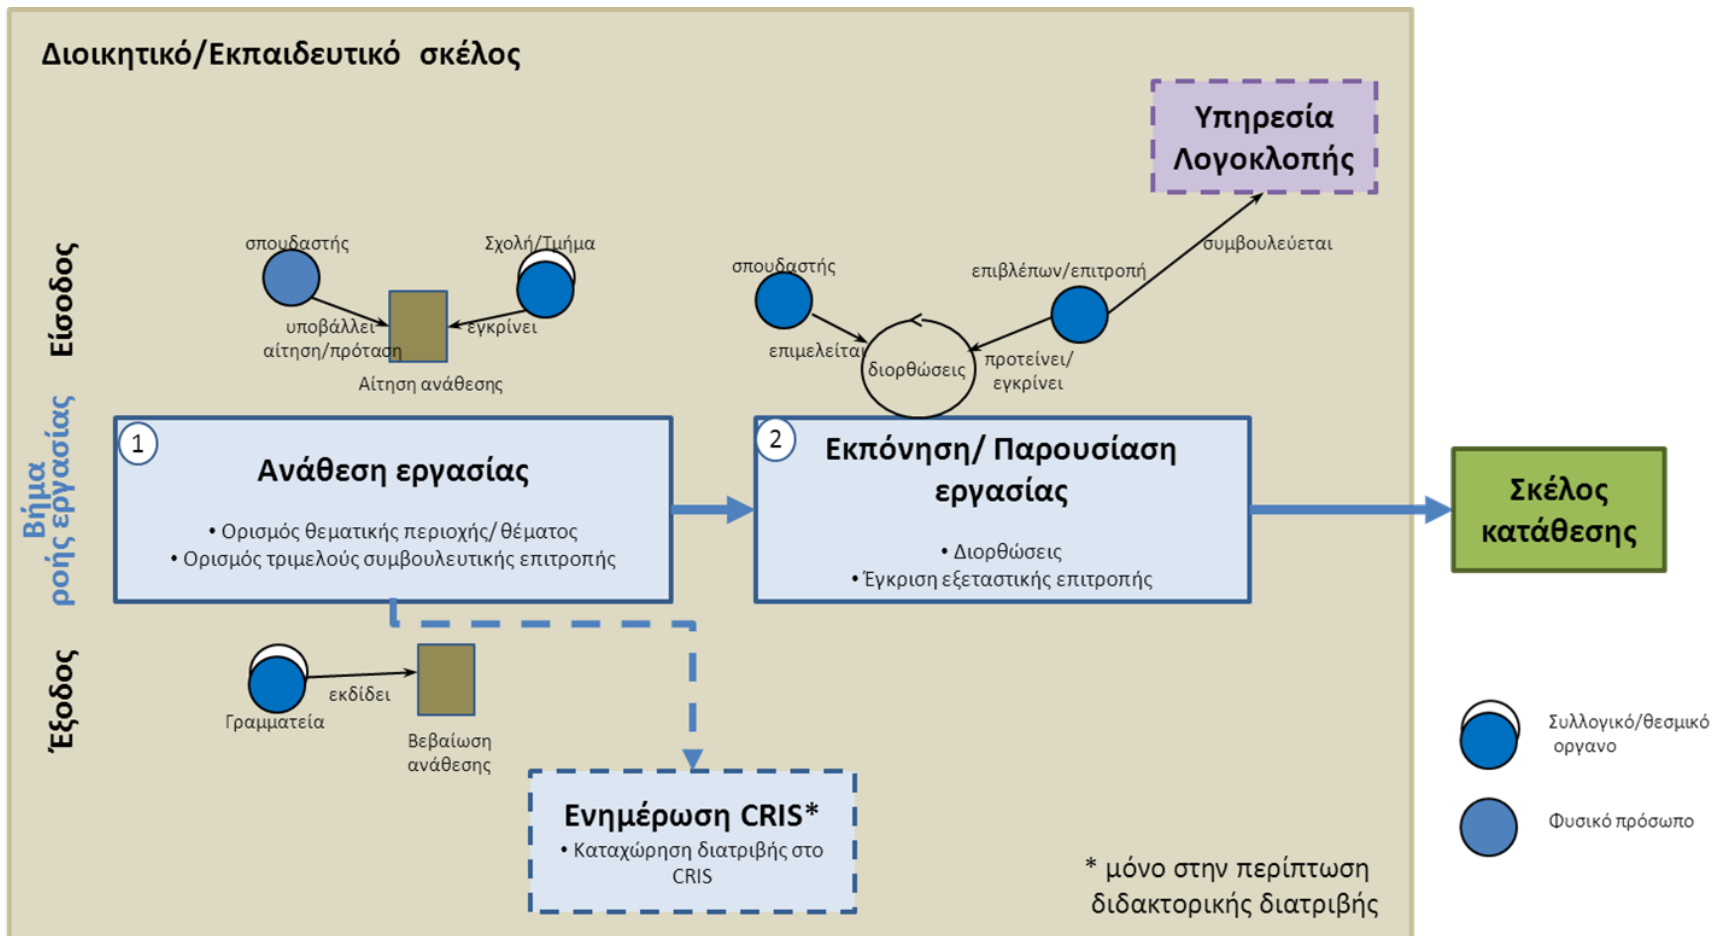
Διοικητικό/Εκπαιδευτικό σκέλος

Υπηρεσία Λογοκλοπής

Είσοδος

σπουδαστής

Σχολή/Τμήμα

υποβάλλει αίτηση/πρόταση

εγκρίνει

Αίτηση ανάθεσης

σπουδαστής

επιβλέπων/επιτροπή

συμβουλεύεται

επιμελείται

διορθώσεις

προτείνει/ εγκρίνει

Βήμα ροής εργασίας

1

Ανάθεση εργασίας

• Ορισμός θεματικής περιοχής/ θέματος
• Ορισμός τριμελούς συμβουλευτικής επιτροπής

2

Εκπόνηση/ Παρουσίαση εργασίας

• Διορθώσεις
• Έγκριση εξεταστικής επιτροπής

Σκέλος κατάθεσης

Έξοδος

εκδίδει

Γραμματεία

Βεβαίωση ανάθεσης

Ενημέρωση CRIS*

• Καταχώρηση διατριβής στο CRIS

* μόνο στην περίπτωση διδακτορικής διατριβής

Συλλογικό/θεσμικό οργανο

Φυσικό πρόσωπο